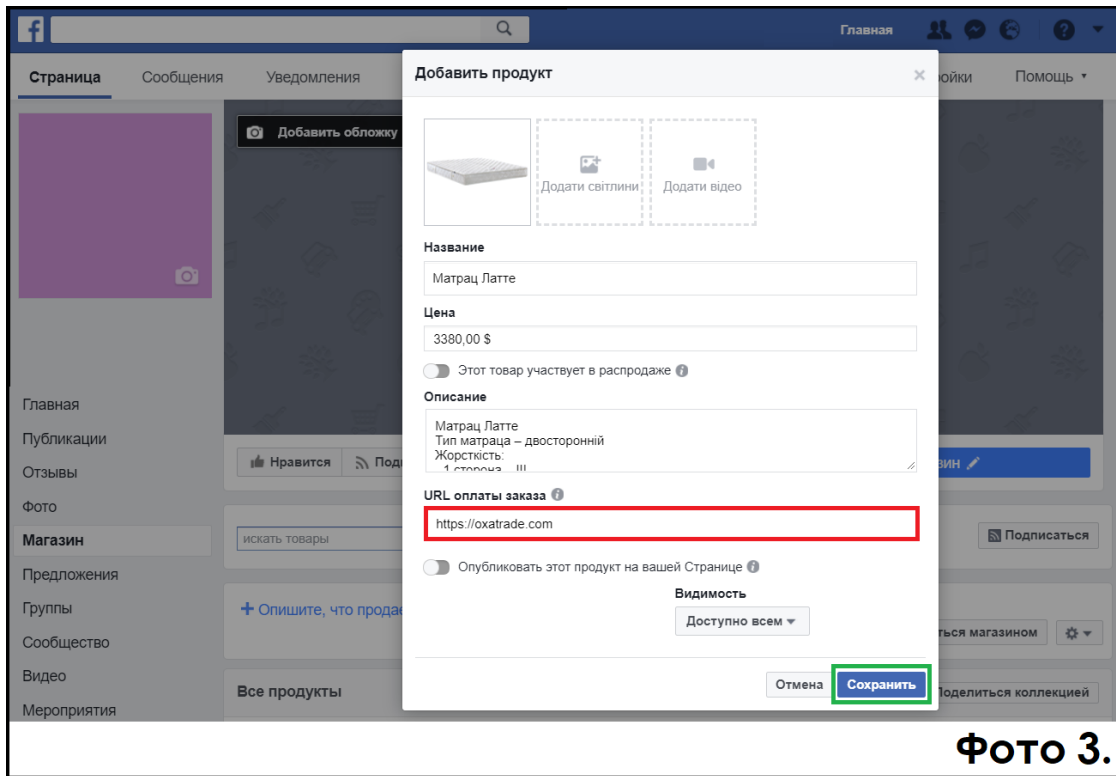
Главная

Страница Сообщения Уведомления ройки Помощь ▾

Добавить обложку

Главная
Публикации
Отзывы
Фото
Магазин
Предложения
Группы
Сообщество
Видео
Мероприятия

Нравится Под

искать товары

+ Опишите, что продае

Все продукты

вин

Подписаться

ться магазином

Поделиться коллекцией

Добавить продукт ×

Додати світлини
Додати відео

Название
Матрац Латте

Цена
3380,00 $

Этот товар участвует в распродаже

Описание
Матрац Латте
Тип матраца – двосторонній
Жорсткість:
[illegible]

URL оплаты заказа
https://oxatrade.com

Опубликовать этот продукт на вашей Странице

Видимость
Доступно всем ▾

Отмена Сохранить

Фото 3.